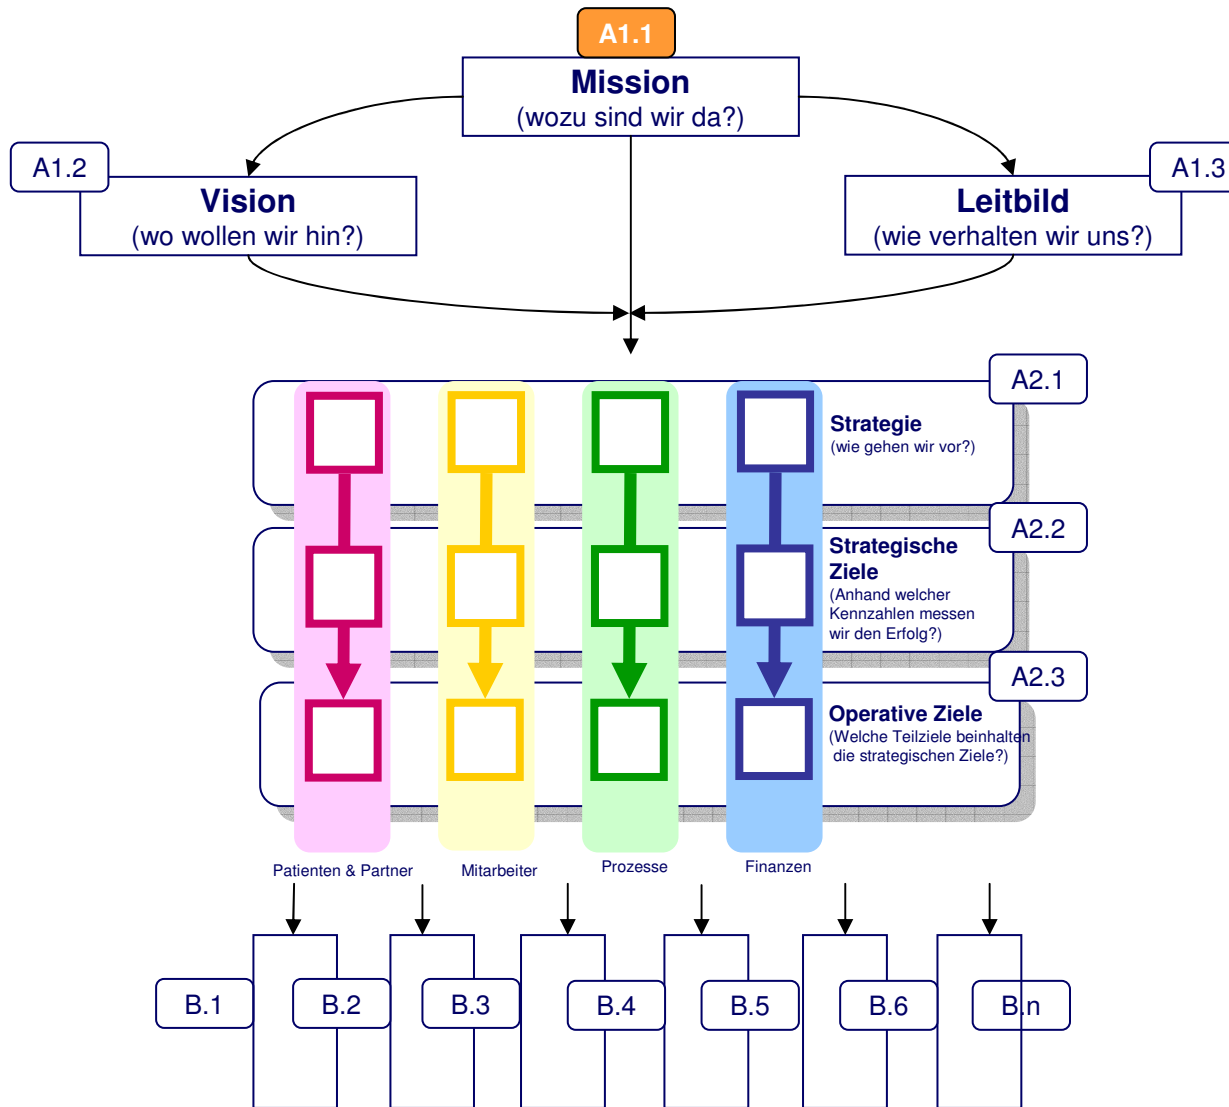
A1.1
Mission
(wozu sind wir da?)

A1.2
Vision
(wo wollen wir hin?)

A1.3
Leitbild
(wie verhalten wir uns?)

A2.1
Strategie
(wie gehen wir vor?)

A2.2
Strategische Ziele
(Anhand welcher Kennzahlen messen wir den Erfolg?)

A2.3
Operative Ziele
(Welche Teilziele beinhalten die strategischen Ziele?)

Patienten & Partner
Mitarbeiter
Prozesse
Finanzen

B.1
B.2
B.3
B.4
B.5
B.6
B.n